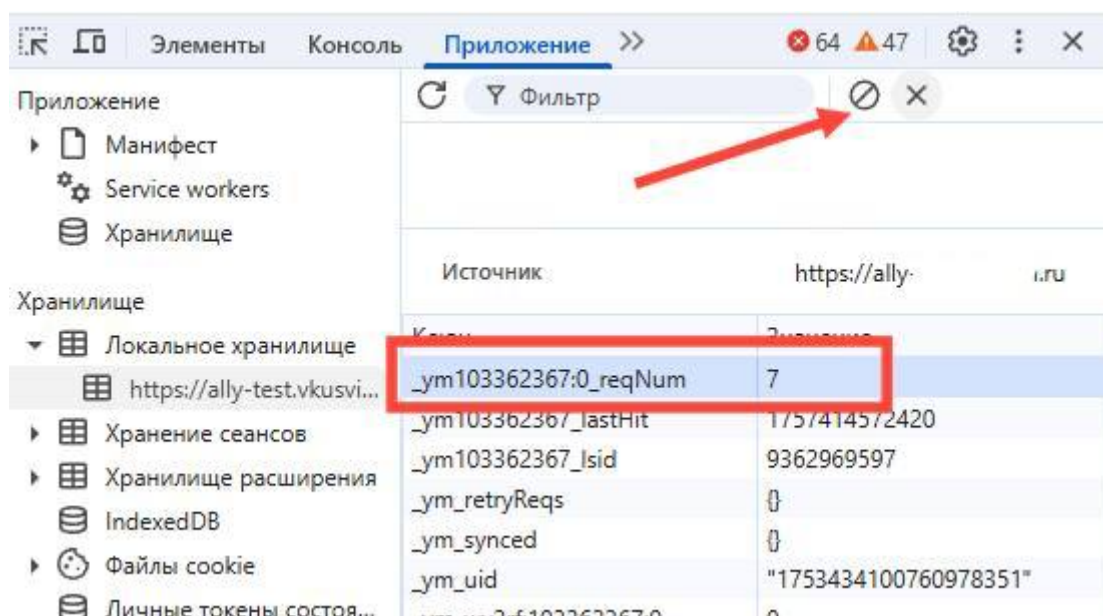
Элементы Консоль Приложение >> 64 47

Приложение
Манифест
Service workers
Хранилище

Фильтр

Источник https://ally- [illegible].ru

Хранилище
Локальное хранилище
https://ally-test.vkusvi...
Хранение сеансов
Хранилище расширения
IndexedDB
Файлы cookie
Личные токены состоя...

| Ключ | Значение |
|---|---|
| _ym103362367:0_reqNum | 7 |
| _ym103362367_lastHit | 1757414572420 |
| _ym103362367_lsid | 9362969597 |
| _ym_retryReqs | {} |
| _ym_synced | {} |
| _ym_uid | "1753434100760978351" |
| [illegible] | 0 |